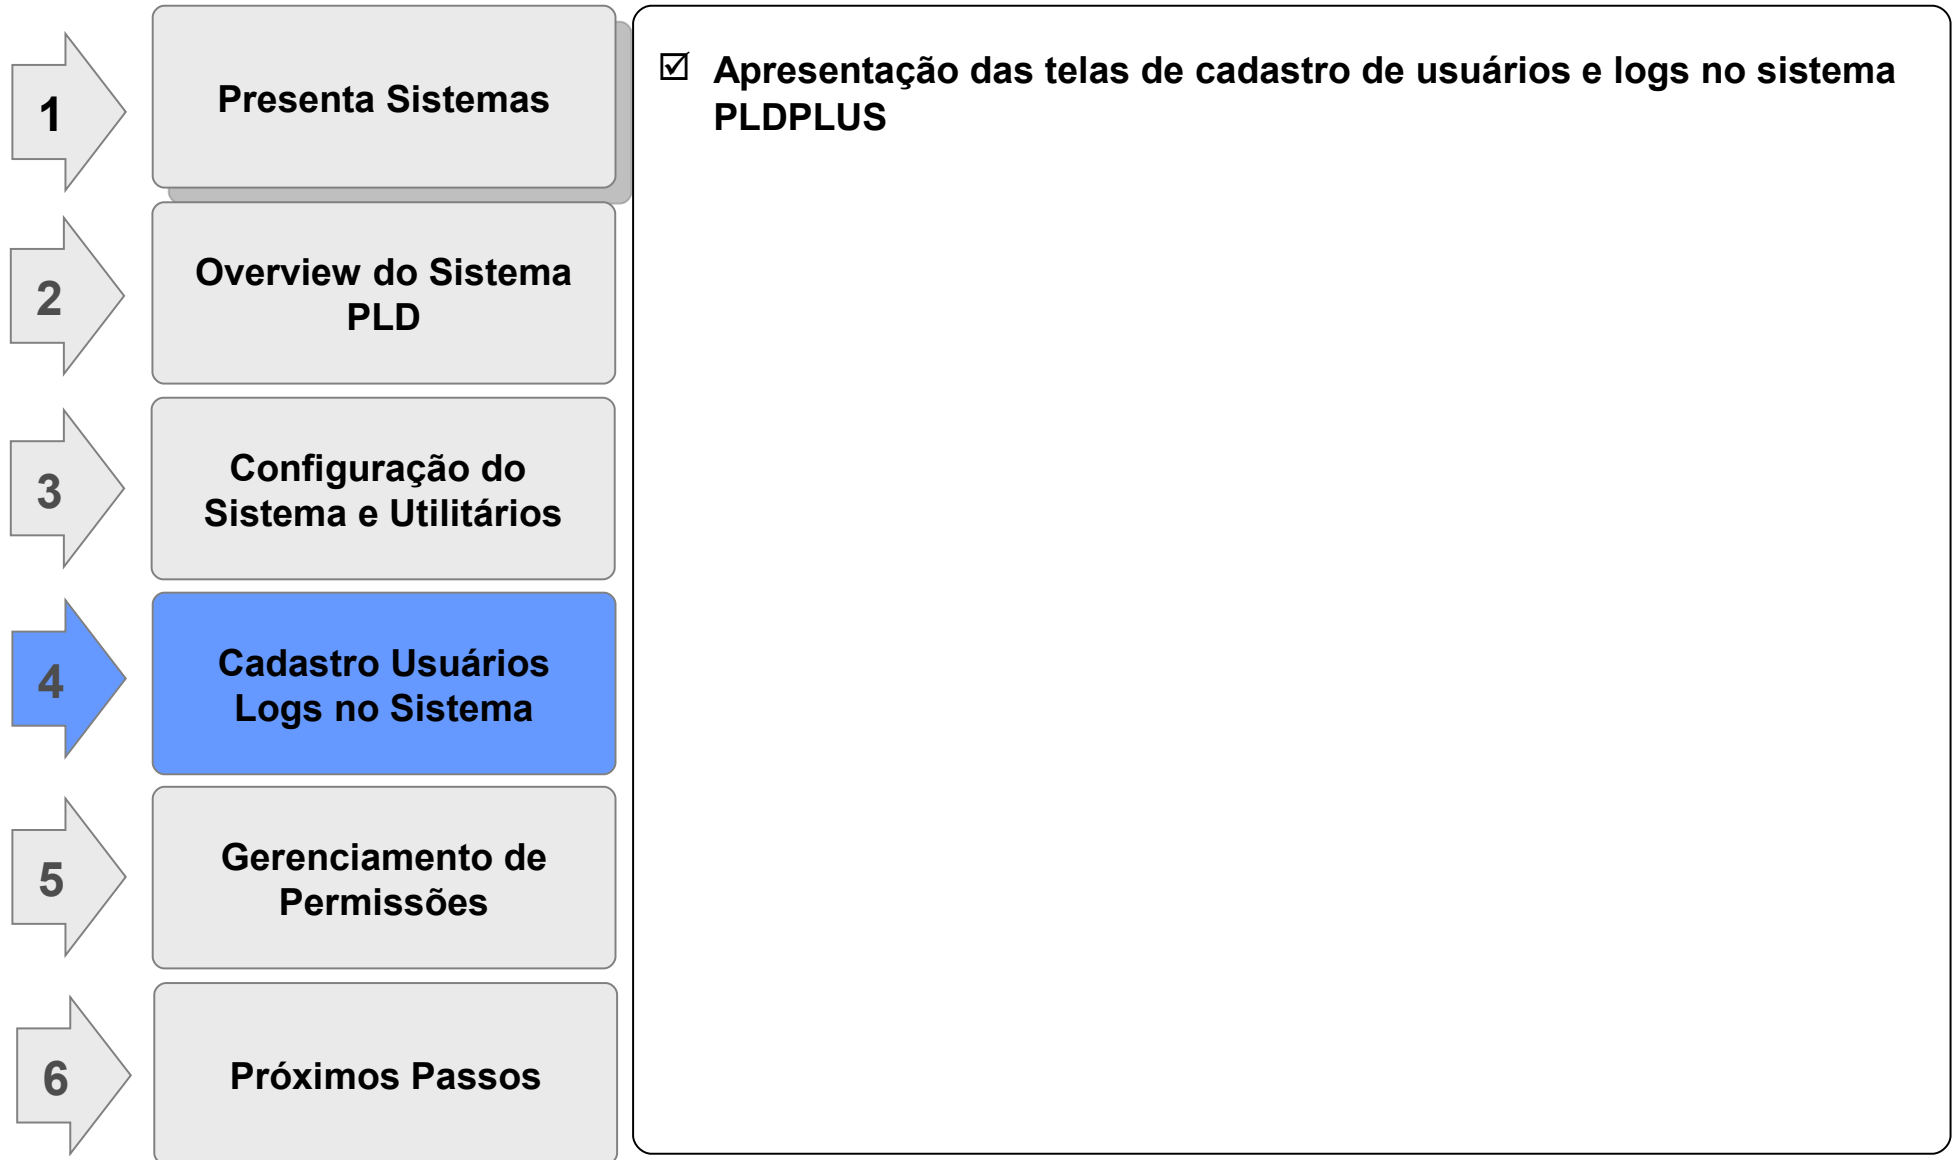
1

Presenta Sistemas

2

Overview do Sistema PLD

3

Configuração do Sistema e Utilitários

4

Cadastro Usuários Logs no Sistema

5

Gerenciamento de Permissões

6

Próximos Passos

☑ Apresentação das telas de cadastro de usuários e logs no sistema PLDPLUS